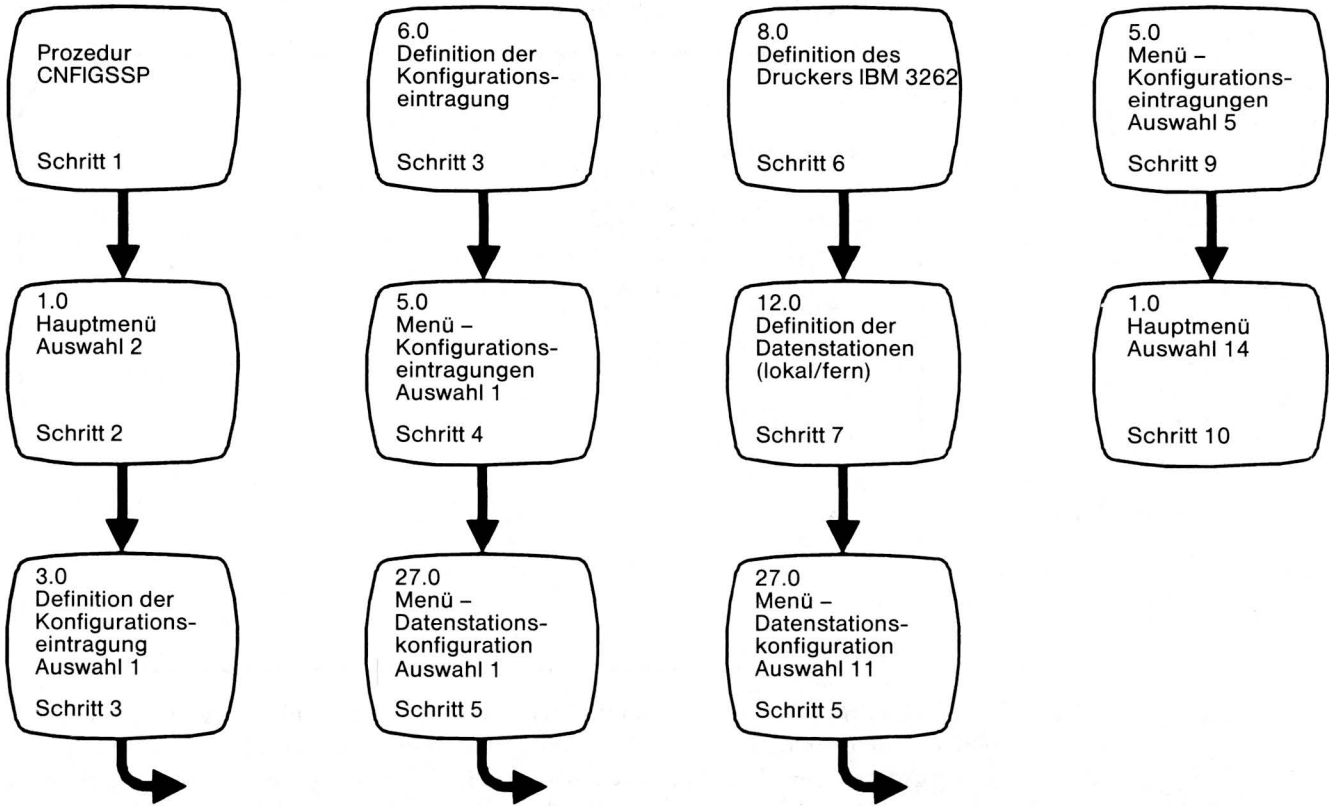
Prozedur CNFIGSSP

Schritt 1

1.0
Hauptmenü
Auswahl 2

Schritt 2

3.0
Definition der Konfigurationseintragung
Auswahl 1

Schritt 3

6.0
Definition der Konfigurationseintragung

Schritt 3

5.0
Menü – Konfigurationseintragungen
Auswahl 1

Schritt 4

27.0
Menü – Datenstationskonfiguration
Auswahl 1

Schritt 5

8.0
Definition des Druckers IBM 3262

Schritt 6

12.0
Definition der Datenstationen (lokal/fern)

Schritt 7

27.0
Menü – Datenstationskonfiguration
Auswahl 11

Schritt 5

5.0
Menü – Konfigurationseintragungen
Auswahl 5

Schritt 9

1.0
Hauptmenü
Auswahl 14

Schritt 10